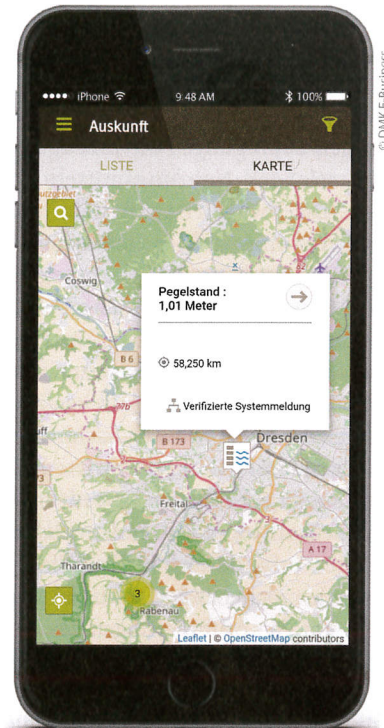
© DMK E-Business

•••• iPhone 9:48 AM 100%

Auskunft

LISTE

KARTE

Coswig

B 6

Pegelstand :
1,01 Meter

58,250 km

Verifizierte Systemmeldung

B 173

Dresden

Freital

A 17

Tharandt

3

Rabenau

Leaflet | © OpenStreetMap contributors